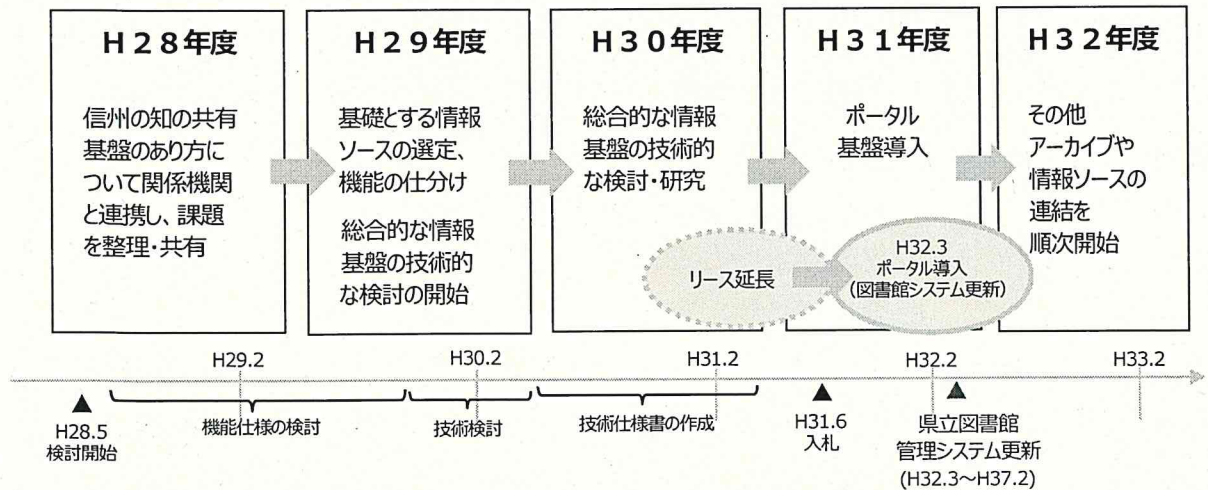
H２８年度

信州の知の共有基盤のあり方について関係機関と連携し、課題を整理・共有

H２９年度

基礎とする情報ソースの選定、機能の仕分け

総合的な情報基盤の技術的な検討の開始

H３０年度

総合的な情報基盤の技術的な検討・研究

H３１年度

ポータル基盤導入

H３２年度

その他アーカイブや情報ソースの連結を順次開始

リース延長

H32.3
ポータル導入
（図書館システム更新）

H29.2

H30.2

H31.2

H32.2

H33.2

H28.5
検討開始

機能仕様の検討

技術検討

技術仕様書の作成

H31.6
入札

県立図書館
管理システム更新
(H32.3～H37.2)